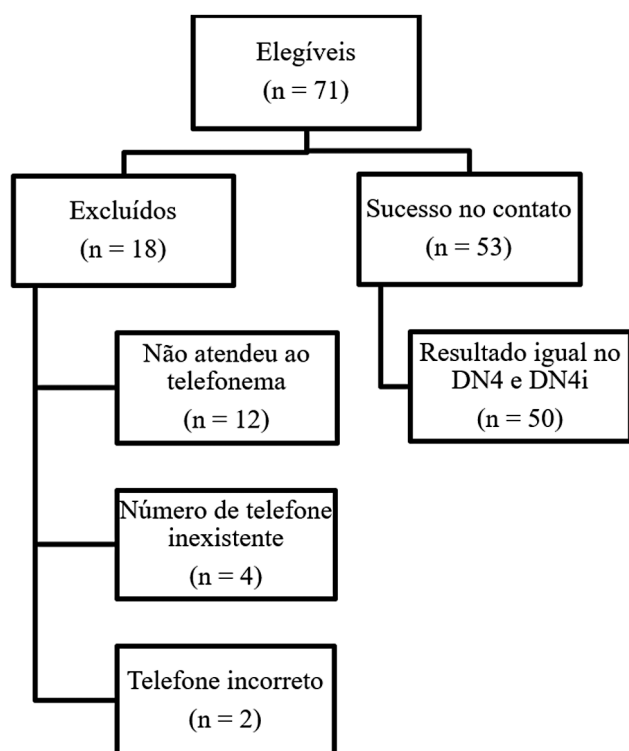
Elegíveis
(n = 71)

Excluídos
(n = 18)

Sucesso no contato
(n = 53)

Não atendeu ao telefonema
(n = 12)

Resultado igual no DN4 e DN4i
(n = 50)

Número de telefone inexistente
(n = 4)

Telefone incorreto
(n = 2)